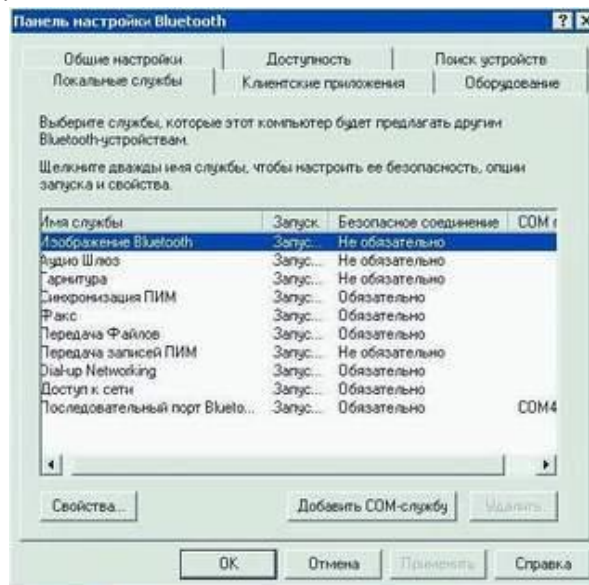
Панель настройки Bluetooth

Общие настройки | Доступность | Поиск устройств
Локальные службы | Клиентские приложения | Оборудование

Выберите службы, которые этот компьютер будет предлагать другим Bluetooth-устройствам.

Щелкните дважды имя службы, чтобы настроить ее безопасность, опции запуска и свойства.

| Имя службы | Запуск | Безопасное соединение | COM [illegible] |
|---|---|---|---|
| Изображение Bluetooth | Запус... | Не обязательно | |
| Аудио Шлюз | Запус... | Не обязательно | |
| Гарнитура | Запус... | Не обязательно | |
| Синхронизация ПИМ | Запус... | Обязательно | |
| Факс | Запус... | Обязательно | |
| Передача Файлов | Запус... | Обязательно | |
| Передача записей ПИМ | Запус... | Не обязательно | |
| Dial-up Networking | Запус... | Обязательно | |
| Доступ к сети | Запус... | Обязательно | |
| Последовательный порт Blueto... | Запус... | Обязательно | COM4 |

Свойства... | Добавить COM-службу | Удалить

OK | Отмена | Применить | Справка